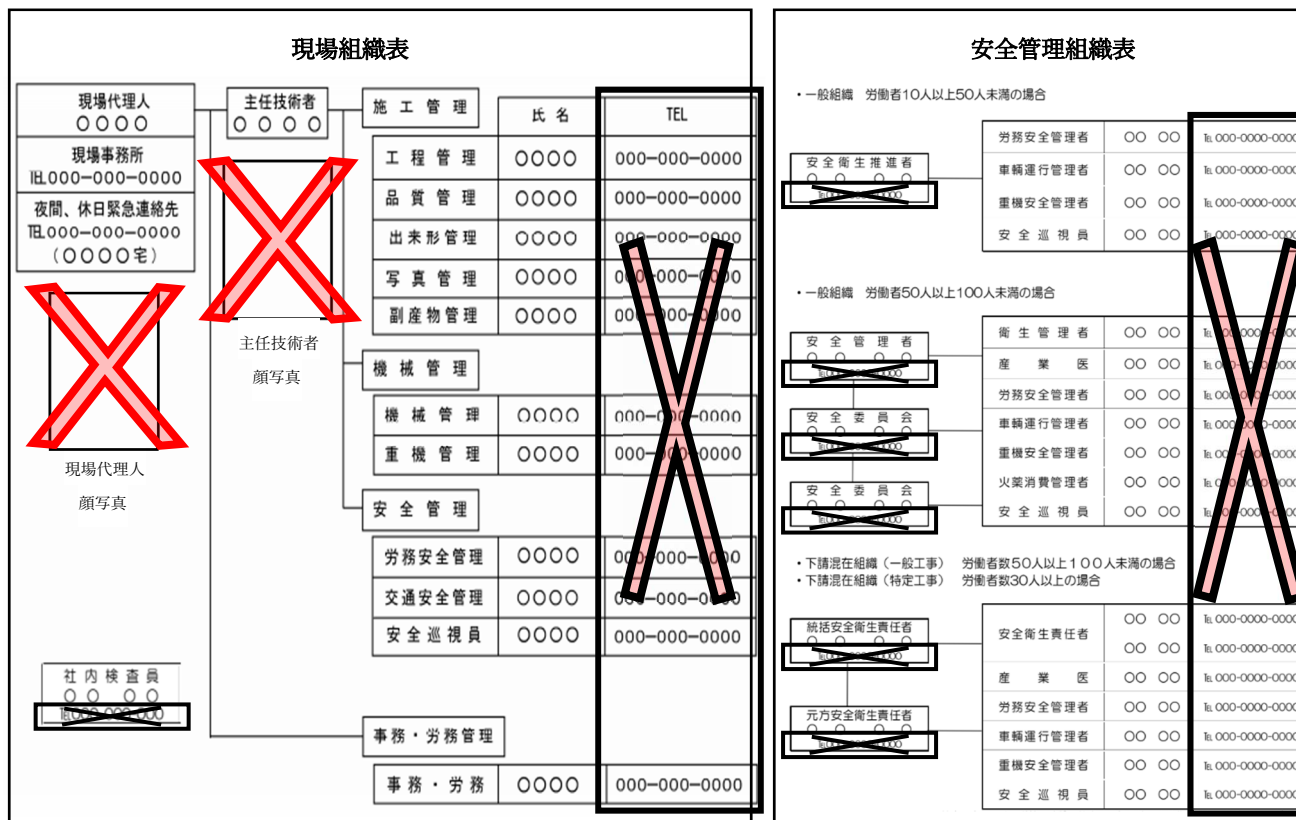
現場組織表

現場代理人
○○○○

現場事務所
TEL000−000−0000

夜間、休日緊急連絡先
TEL000−000−0000
（○○○○宅）

現場代理人
顔写真

主任技術者
○○○○

主任技術者
顔写真

| | 氏名 | TEL |
|---|---|---|
| 施工管理 | | |
| 工程管理 | ○○○○ | 000−000−0000 |
| 品質管理 | ○○○○ | 000−000−0000 |
| 出来形管理 | ○○○○ | 000−000−0000 |
| 写真管理 | ○○○○ | 000−000−0000 |
| 副産物管理 | ○○○○ | 000−000−0000 |
| 機械管理 | | |
| 機械管理 | ○○○○ | 000−000−0000 |
| 重機管理 | ○○○○ | 000−000−0000 |
| 安全管理 | | |
| 労務安全管理 | ○○○○ | 000−000−0000 |
| 交通安全管理 | ○○○○ | 000−000−0000 |
| 安全巡視員 | ○○○○ | 000−000−0000 |
| 事務・労務管理 | | |
| 事務・労務 | ○○○○ | 000−000−0000 |

社内検査員
○○ ○○
TEL000-000-000

安全管理組織表

・一般組織 労働者10人以上50人未満の場合

安全衛生推進者
○○ ○○

| | | |
|---|---|---|
| 労務安全管理者 | ○○ ○○ | TEL000-0000-0000 |
| 車輌運行管理者 | ○○ ○○ | TEL000-0000-0000 |
| 重機安全管理者 | ○○ ○○ | TEL000-0000-0000 |
| 安全巡視員 | ○○ ○○ | TEL000-0000-0000 |

・一般組織 労働者50人以上100人未満の場合

安全管理者
○○ ○○

安全委員会
○○ ○○

安全委員会
○○ ○○

| | | |
|---|---|---|
| 衛生管理者 | ○○ ○○ | TEL000-0000-0000 |
| 産業医 | ○○ ○○ | TEL000-0000-0000 |
| 労務安全管理者 | ○○ ○○ | TEL000-0000-0000 |
| 車輌運行管理者 | ○○ ○○ | TEL000-0000-0000 |
| 重機安全管理者 | ○○ ○○ | TEL000-0000-0000 |
| 火薬消費管理者 | ○○ ○○ | TEL000-0000-0000 |
| 安全巡視員 | ○○ ○○ | TEL000-0000-0000 |

・下請混在組織（一般工事） 労働者数50人以上100人未満の場合
・下請混在組織（特定工事） 労働者数30人以上の場合

統括安全衛生責任者
○○ ○○

元方安全衛生責任者
○○ ○○

| | | |
|---|---|---|
| 安全衛生責任者 | ○○ ○○ | TEL000-0000-0000 |
| | ○○ ○○ | TEL000-0000-0000 |
| 産業医 | ○○ ○○ | TEL000-0000-0000 |
| 労務安全管理者 | ○○ ○○ | TEL000-0000-0000 |
| 車輌運行管理者 | ○○ ○○ | TEL000-0000-0000 |
| 重機安全管理者 | ○○ ○○ | TEL000-0000-0000 |
| 安全巡視員 | ○○ ○○ | TEL000-0000-0000 |